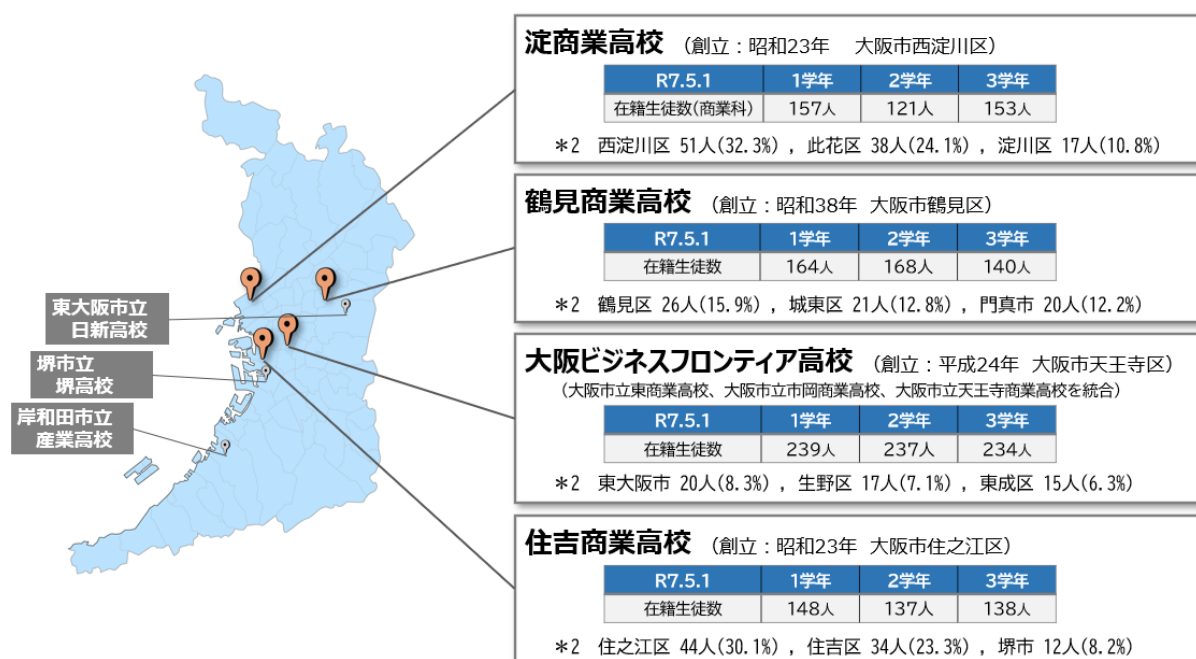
東大阪市立
日新高校

堺市立
堺高校

岸和田市立
産業高校

淀商業高校 （創立：昭和23年　大阪市西淀川区）

| R7.5.1 | 1学年 | 2学年 | 3学年 |
|---|---|---|---|
| 在籍生徒数(商業科) | 157人 | 121人 | 153人 |

＊2　西淀川区 51人(32.3%)，此花区 38人(24.1%)，淀川区 17人(10.8%)

鶴見商業高校 （創立：昭和38年　大阪市鶴見区）

| R7.5.1 | 1学年 | 2学年 | 3学年 |
|---|---|---|---|
| 在籍生徒数 | 164人 | 168人 | 140人 |

＊2　鶴見区 26人(15.9%)，城東区 21人(12.8%)，門真市 20人(12.2%)

大阪ビジネスフロンティア高校 （創立：平成24年　大阪市天王寺区）
（大阪市立東商業高校、大阪市立市岡商業高校、大阪市立天王寺商業高校を統合）

| R7.5.1 | 1学年 | 2学年 | 3学年 |
|---|---|---|---|
| 在籍生徒数 | 239人 | 237人 | 234人 |

＊2　東大阪市 20人(8.3%)，生野区 17人(7.1%)，東成区 15人(6.3%)

住吉商業高校 （創立：昭和23年　大阪市住之江区）

| R7.5.1 | 1学年 | 2学年 | 3学年 |
|---|---|---|---|
| 在籍生徒数 | 148人 | 137人 | 138人 |

＊2　住之江区 44人(30.1%)，住吉区 34人(23.3%)，堺市 12人(8.2%)